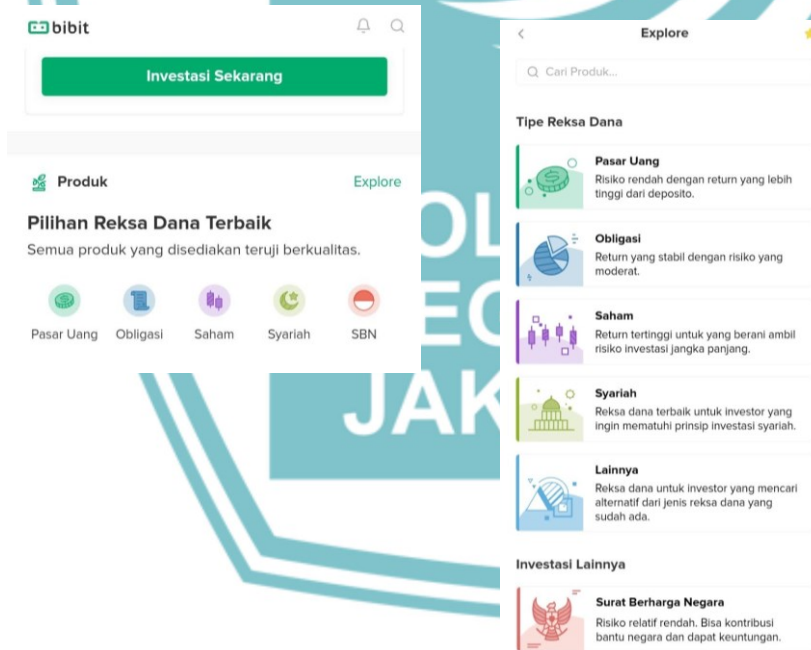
bibit

Investasi Sekarang

Produk

Explore

Pilihan Reksa Dana Terbaik

Semua produk yang disediakan teruji berkualitas.

Pasar Uang

Obligasi

Saham

Syariah

SBN

OL
EC
JAK

Explore

Cari Produk...

Tipe Reksa Dana

Pasar Uang
Risiko rendah dengan return yang lebih tinggi dari deposito.

Obligasi
Return yang stabil dengan risiko yang moderat.

Saham
Return tertinggi untuk yang berani ambil risiko investasi jangka panjang.

Syariah
Reksa dana terbaik untuk investor yang ingin mematuhi prinsip investasi syariah.

Lainnya
Reksa dana untuk investor yang mencari alternatif dari jenis reksa dana yang sudah ada.

Investasi Lainnya

Surat Berharga Negara
Risiko relatif rendah. Bisa kontribusi bantu negara dan dapat keuntungan.